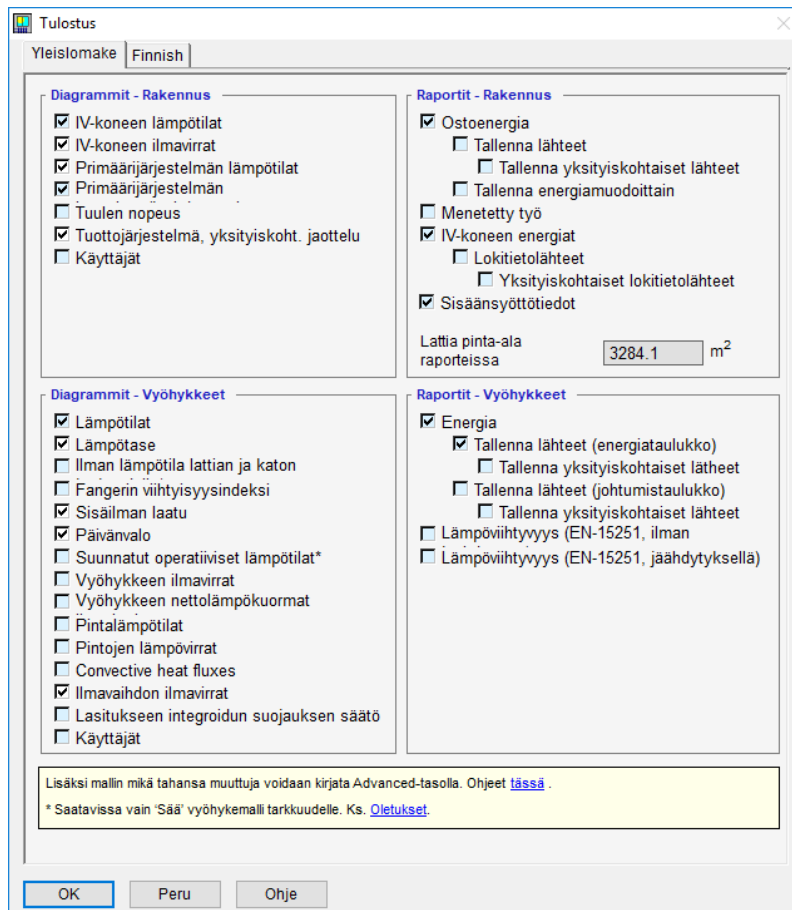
Tulostus

Yleislomake | Finnish

Diagrammit - Rakennus
☑ IV-koneen lämpötilat
☑ IV-koneen ilmavirrat
☑ Primäärijärjestelmän lämpötilat
☑ Primäärijärjestelmän
☐ Tuulen nopeus
☑ Tuottojärjestelmä, yksityiskoht. jaottelu
☐ Käyttäjät

Raportit - Rakennus
☑ Ostoenergia
☐ Tallenna lähteet
☐ Tallenna yksityiskohtaiset lähteet
☐ Tallenna energiamuodoittain
☐ Menetetty työ
☑ IV-koneen energiat
☐ Lokitietolähteet
☐ Yksityiskohtaiset lokitietolähteet
☑ Sisäänsyöttötiedot
Lattia pinta-ala raporteissa 3284.1 $m^2$

Diagrammit - Vyöhykkeet
☑ Lämpötilat
☑ Lämpötase
☐ Ilman lämpötila lattian ja katon
☐ Fangerin viihtyisyysindeksi
☑ Sisäilman laatu
☑ Päivänvalo
☐ Suunnatut operatiiviset lämpötilat*
☐ Vyöhykkeen ilmavirrat
☐ Vyöhykkeen nettolämpökuormat
☐ Pintalämpötilat
☐ Pintojen lämpövirrat
☐ Convective heat fluxes
☑ Ilmavaihdon ilmavirrat
☐ Lasitukseen integroidun suojauksen säätö
☐ Käyttäjät

Raportit - Vyöhykkeet
☑ Energia
☑ Tallenna lähteet (energiataulukko)
☐ Tallenna yksityiskohtaiset lätheet
☐ Tallenna lähteet (johtumistaulukko)
☐ Tallenna yksityiskohtaiset lähteet
☐ Lämpöviihtyvyys (EN-15251, ilman
☐ Lämpöviihtyvyys (EN-15251, jäähdytyksellä)

Lisäksi mallin mikä tahansa muuttuja voidaan kirjata Advanced-tasolla. Ohjeet tässä .
* Saatavissa vain 'Sää' vyöhykemalli tarkkuudelle. Ks. Oletukset.

OK | Peru | Ohje